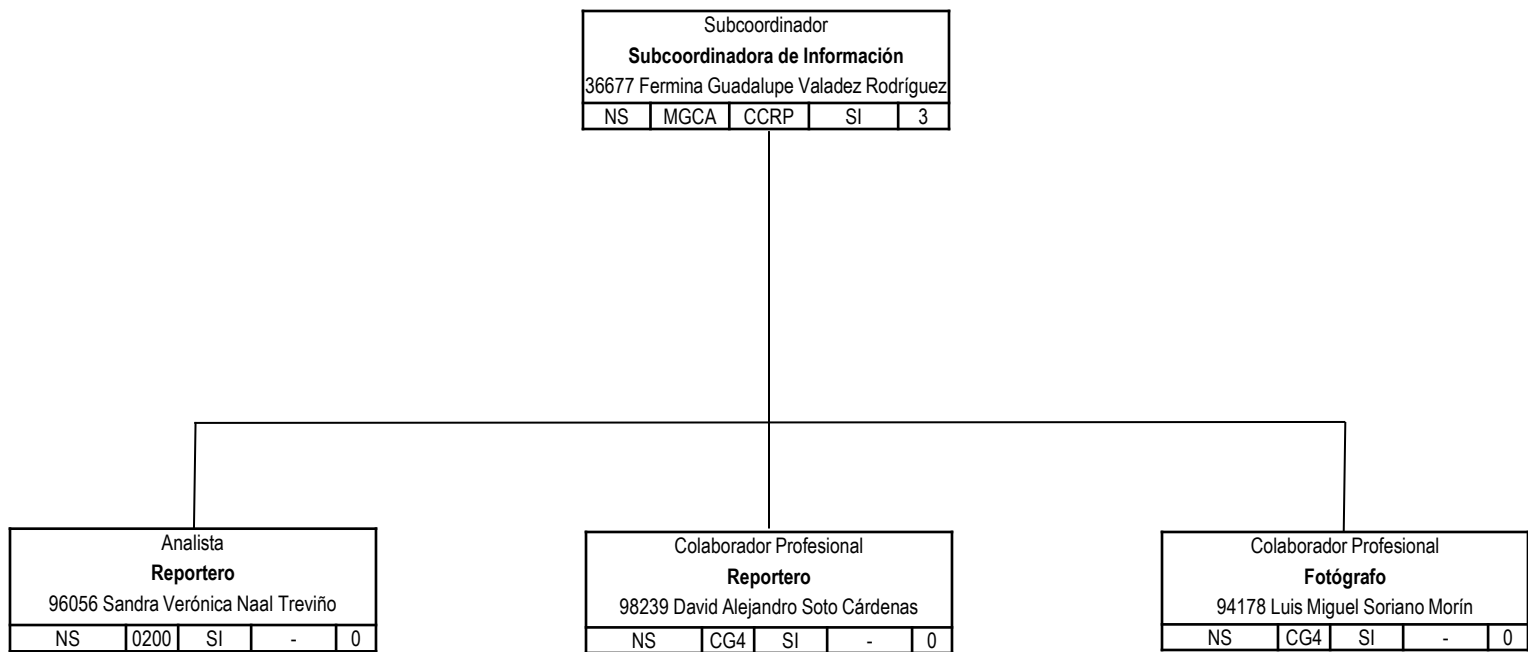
Subcoordinador
**Subcoordinadora de Información**
36677 Fermina Guadalupe Valadez Rodríguez

| NS | MGCA | CCRP | SI | 3 |
|---|---|---|---|---|

Analista
**Reportero**
96056 Sandra Verónica Naal Treviño

| NS | 0200 | SI | - | 0 |
|---|---|---|---|---|

Colaborador Profesional
**Reportero**
98239 David Alejandro Soto Cárdenas

| NS | CG4 | SI | - | 0 |
|---|---|---|---|---|

Colaborador Profesional
**Fotógrafo**
94178 Luis Miguel Soriano Morín

| NS | CG4 | SI | - | 0 |
|---|---|---|---|---|